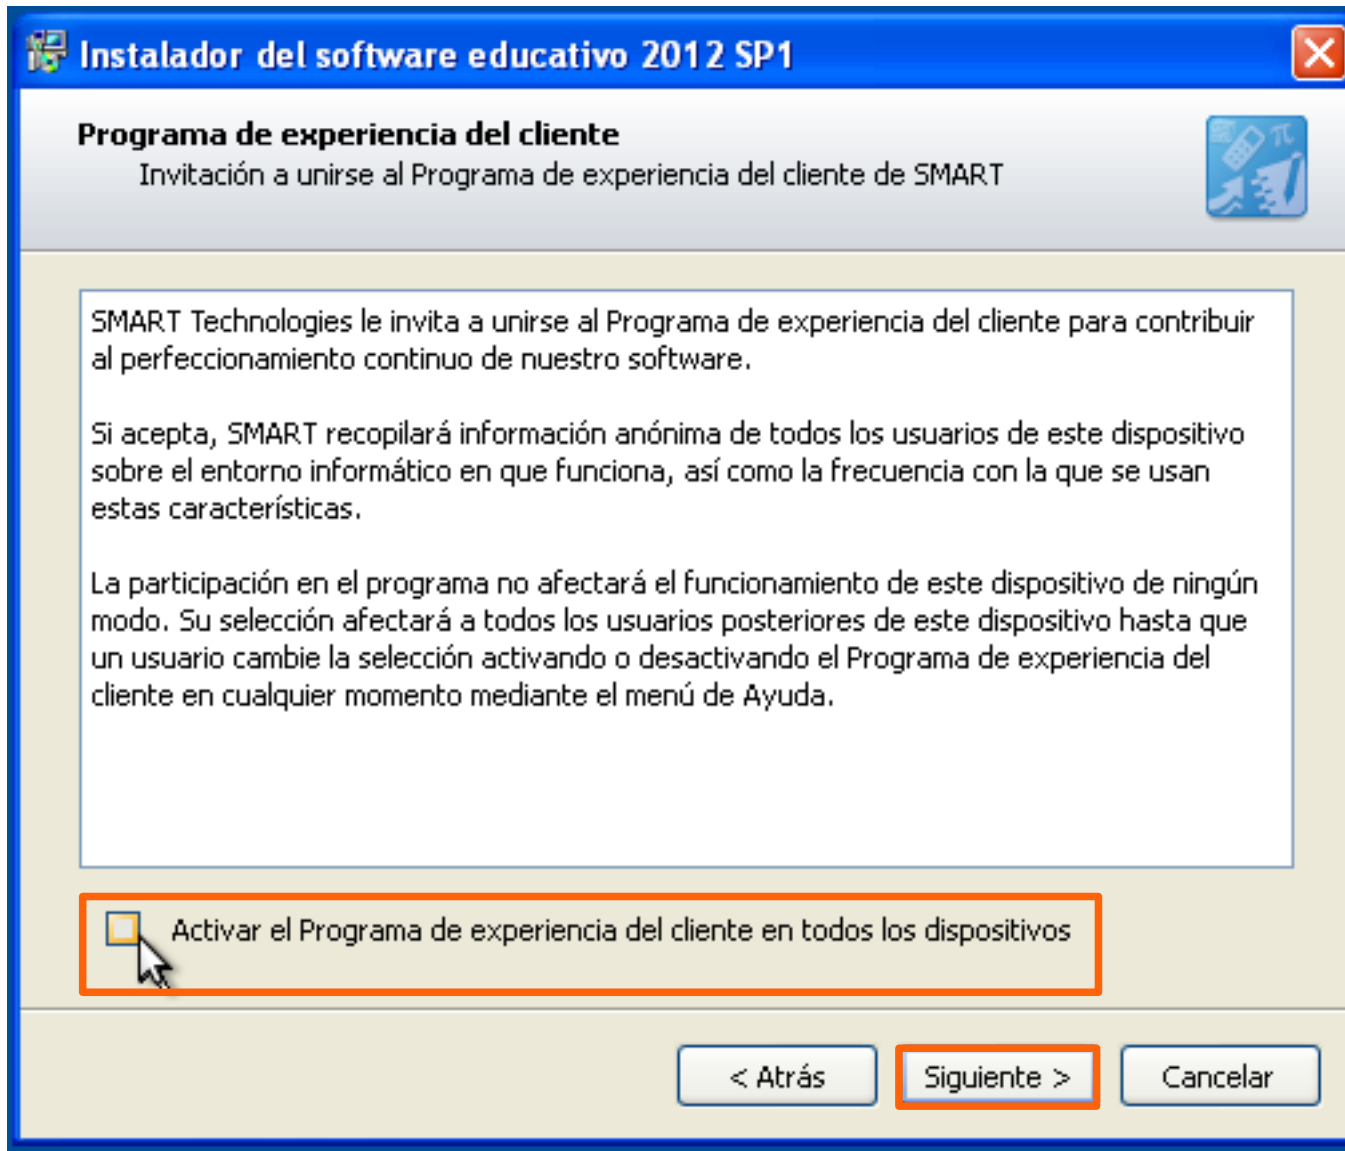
Instalador del software educativo 2012 SP1

Programa de experiencia del cliente
Invitación a unirse al Programa de experiencia del cliente de SMART

SMART Technologies le invita a unirse al Programa de experiencia del cliente para contribuir al perfeccionamiento continuo de nuestro software.

Si acepta, SMART recopilará información anónima de todos los usuarios de este dispositivo sobre el entorno informático en que funciona, así como la frecuencia con la que se usan estas características.

La participación en el programa no afectará el funcionamiento de este dispositivo de ningún modo. Su selección afectará a todos los usuarios posteriores de este dispositivo hasta que un usuario cambie la selección activando o desactivando el Programa de experiencia del cliente en cualquier momento mediante el menú de Ayuda.

Activar el Programa de experiencia del cliente en todos los dispositivos

< Atrás
Siguiente >
Cancelar